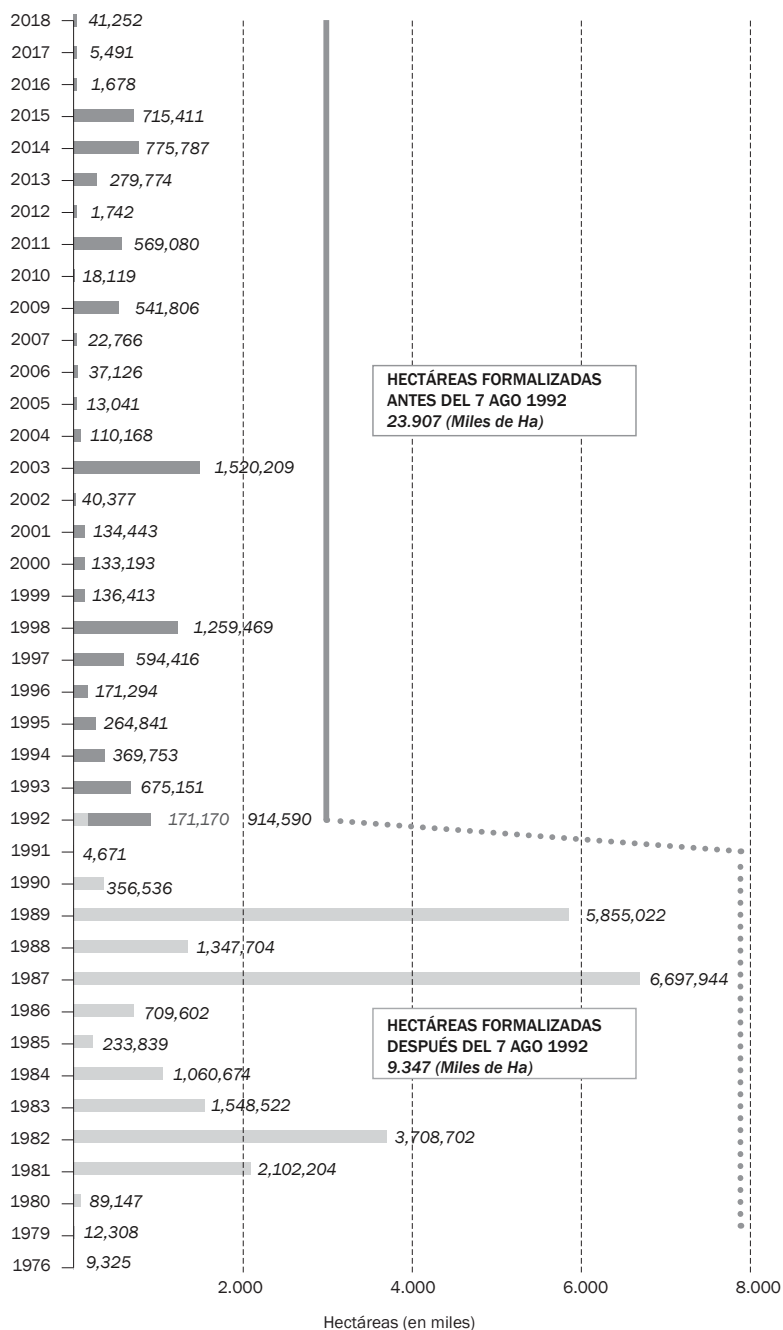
2018 41,252
2017 5,491
2016 1,678
2015 715,411
2014 775,787
2013 279,774
2012 1,742
2011 569,080
2010 18,119
2009 541,806
2007 22,766
2006 37,126
2005 13,041
2004 110,168
2003 1,520,209
2002 40,377
2001 134,443
2000 133,193
1999 136,413
1998 1,259,469
1997 594,416
1996 171,294
1995 264,841
1994 369,753
1993 675,151
1992 171,170 914,590
1991 4,671
1990 356,536
1989 5,855,022
1988 1,347,704
1987 6,697,944
1986 709,602
1985 233,839
1984 1,060,674
1983 1,548,522
1982 3,708,702
1981 2,102,204
1980 89,147
1979 12,308
1976 9,325

HECTÁREAS FORMALIZADAS ANTES DEL 7 AGO 1992
23.907 (Miles de Ha)

HECTÁREAS FORMALIZADAS DESPUÉS DEL 7 AGO 1992
9.347 (Miles de Ha)

2.000 4.000 6.000 8.000

Hectáreas (en miles)